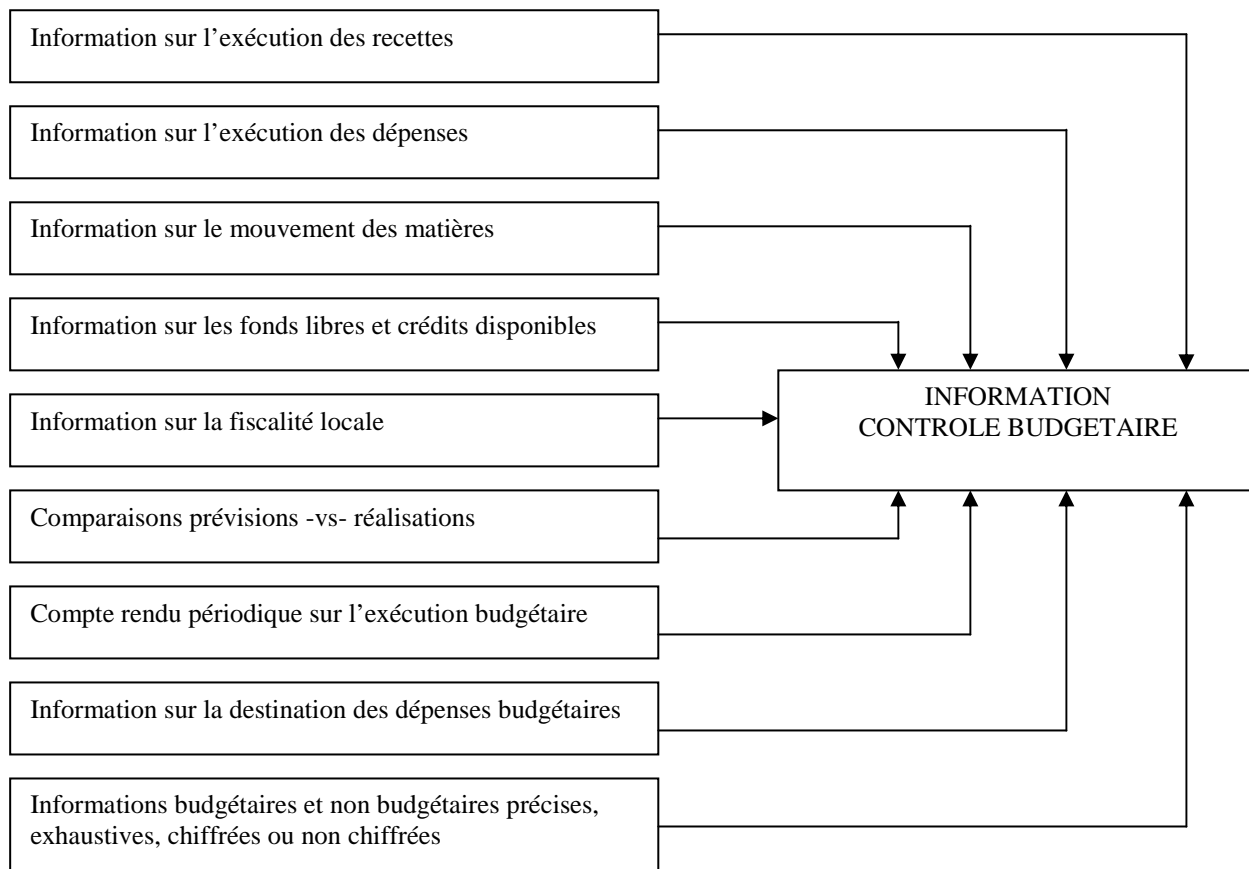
Information sur l’exécution des recettes

Information sur l’exécution des dépenses

Information sur le mouvement des matières

Information sur les fonds libres et crédits disponibles

Information sur la fiscalité locale

Comparaisons prévisions -vs- réalisations

Compte rendu périodique sur l’exécution budgétaire

Information sur la destination des dépenses budgétaires

Informations budgétaires et non budgétaires précises, exhaustives, chiffrées ou non chiffrées

INFORMATION CONTROLE BUDGETAIRE